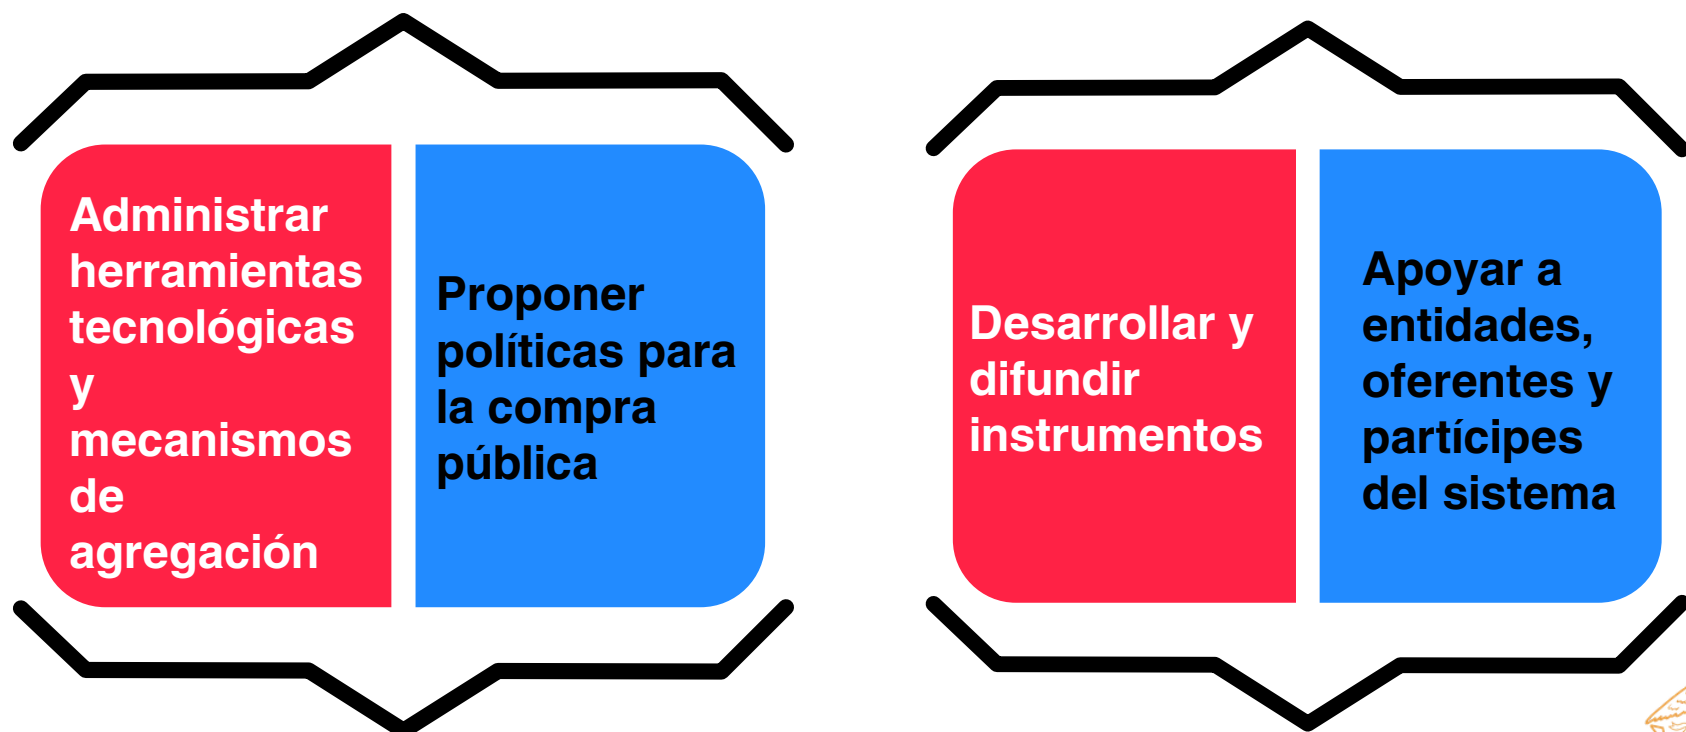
Administrar herramientas tecnológicas y mecanismos de agregación

Proponer políticas para la compra pública

Desarrollar y difundir instrumentos

Apoyar a entidades, oferentes y partícipes del sistema